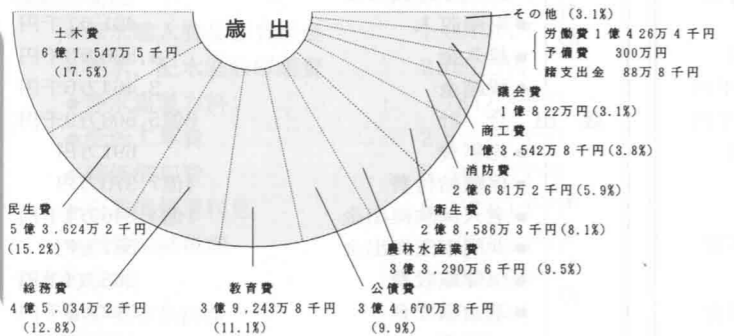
歳出

土木費
6億1,547万5千円
(17.5%)

その他 (3.1%)
労働費1億4 26万4千円
予備費 300万円
諸支出金 88万8千円

議会費
1億8 22万円(3.1%)

商工費
1億3,542万8千円(3.8%)

消防費
2億6 81万2千円(5.9%)

衛生費
2億8,586万3千円(8.1%)

農林水産業費
3億3,290万6千円 (9.5%)

民生費
5億3,624万2千円
(15.2%)

総務費
4億5,034万2千円
(12.8%)

教育費
3億9,243万8千円
(11.1%)

公債費
3億4,670万8千円
(9.9%)